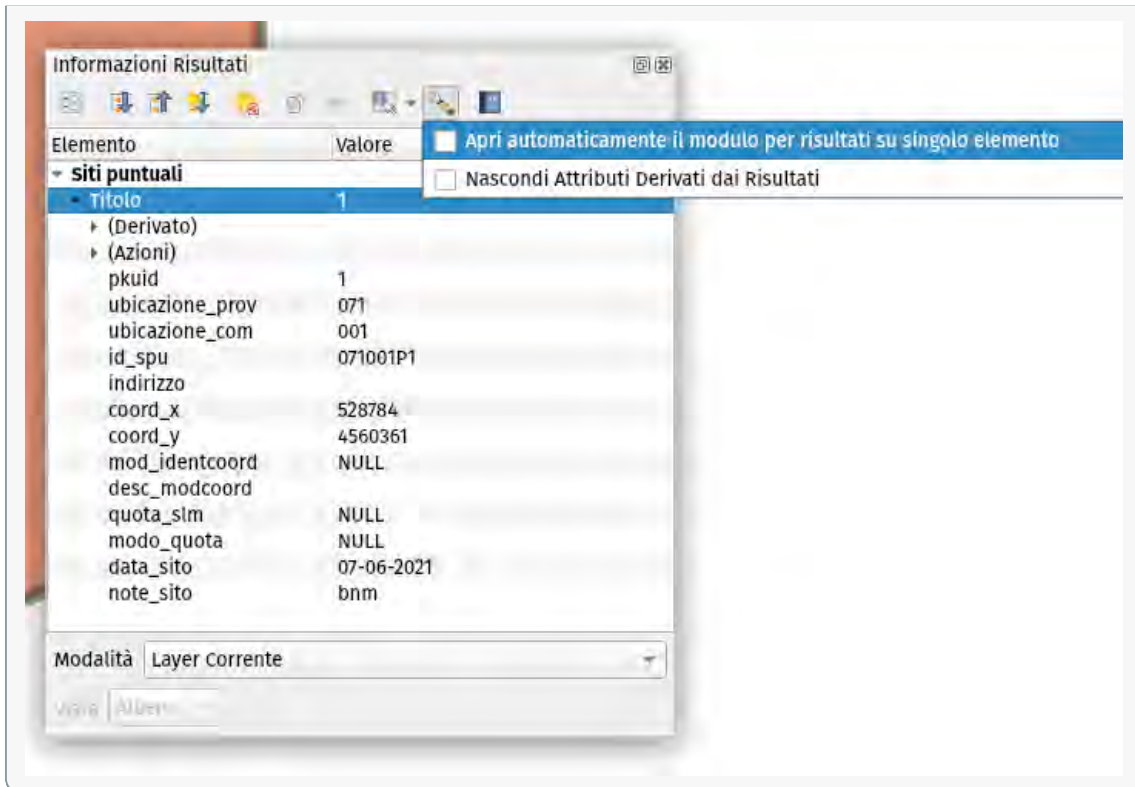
Informazioni Risultati

Apri automaticamente il modulo per risultati su singolo elemento

Nascondi Attributi Derivati dai Risultati

| Elemento | Valore |
|---|---|
| siti puntuali | |
| Titolo | 1 |
| (Derivato) | |
| (Azioni) | |
| pkuid | 1 |
| ubicazione_prov | 071 |
| ubicazione_com | 001 |
| id_spu | 071001P1 |
| indirizzo | |
| coord_x | 528784 |
| coord_y | 4560361 |
| mod_identcoord | NULL |
| desc_modcoord | |
| quota_slm | NULL |
| modo_quota | NULL |
| data_sito | 07-06-2021 |
| note_sito | bnm |

Modalità Layer Corrente

Vista Albero